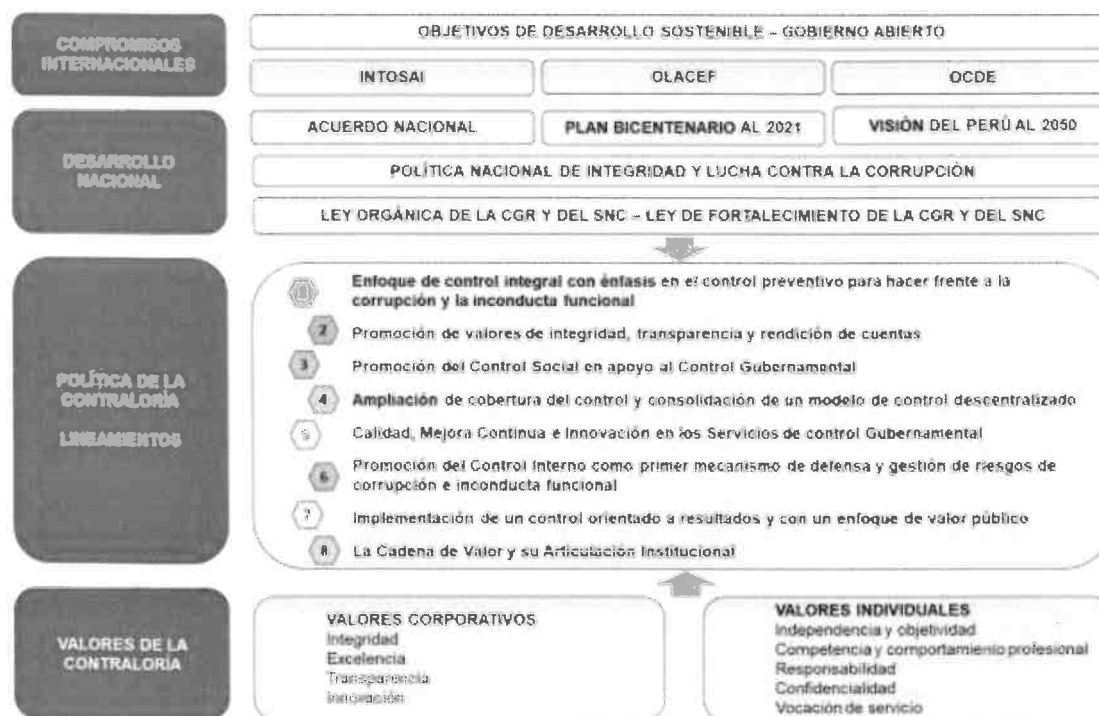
COMPROMISOS INTERNACIONALES

OBJETIVOS DE DESARROLLO SOSTENIBLE – GOBIERNO ABIERTO

INTOSAI

OLACEF

OCDE

DESARROLLO NACIONAL

ACUERDO NACIONAL

PLAN BICENTENARIO AL 2021

VISIÓN DEL PERÚ AL 2050

POLÍTICA NACIONAL DE INTEGRIDAD Y LUCHA CONTRA LA CORRUPCIÓN

LEY ORGÁNICA DE LA CGR Y DEL SNC – LEY DE FORTALECIMIENTO DE LA CGR Y DEL SNC

POLÍTICA DE LA CONTRALORÍA

LINEAMIENTOS

1 Enfoque de control integral con énfasis en el control preventivo para hacer frente a la corrupción y la inconducta funcional

2 Promoción de valores de integridad, transparencia y rendición de cuentas

3 Promoción del Control Social en apoyo al Control Gubernamental

4 Ampliación de cobertura del control y consolidación de un modelo de control descentralizado

5 Calidad, Mejora Continua e Innovación en los Servicios de control Gubernamental

6 Promoción del Control Interno como primer mecanismo de defensa y gestión de riesgos de corrupción e inconducta funcional

7 Implementación de un control orientado a resultados y con un enfoque de valor público

8 La Cadena de Valor y su Articulación Institucional

VALORES DE LA CONTRALORÍA

VALORES CORPORATIVOS
Integridad
Excelencia
Transparencia
Innovación

VALORES INDIVIDUALES
Independencia y objetividad
Competencia y comportamiento profesional
Responsabilidad
Confidencialidad
Vocación de servicio